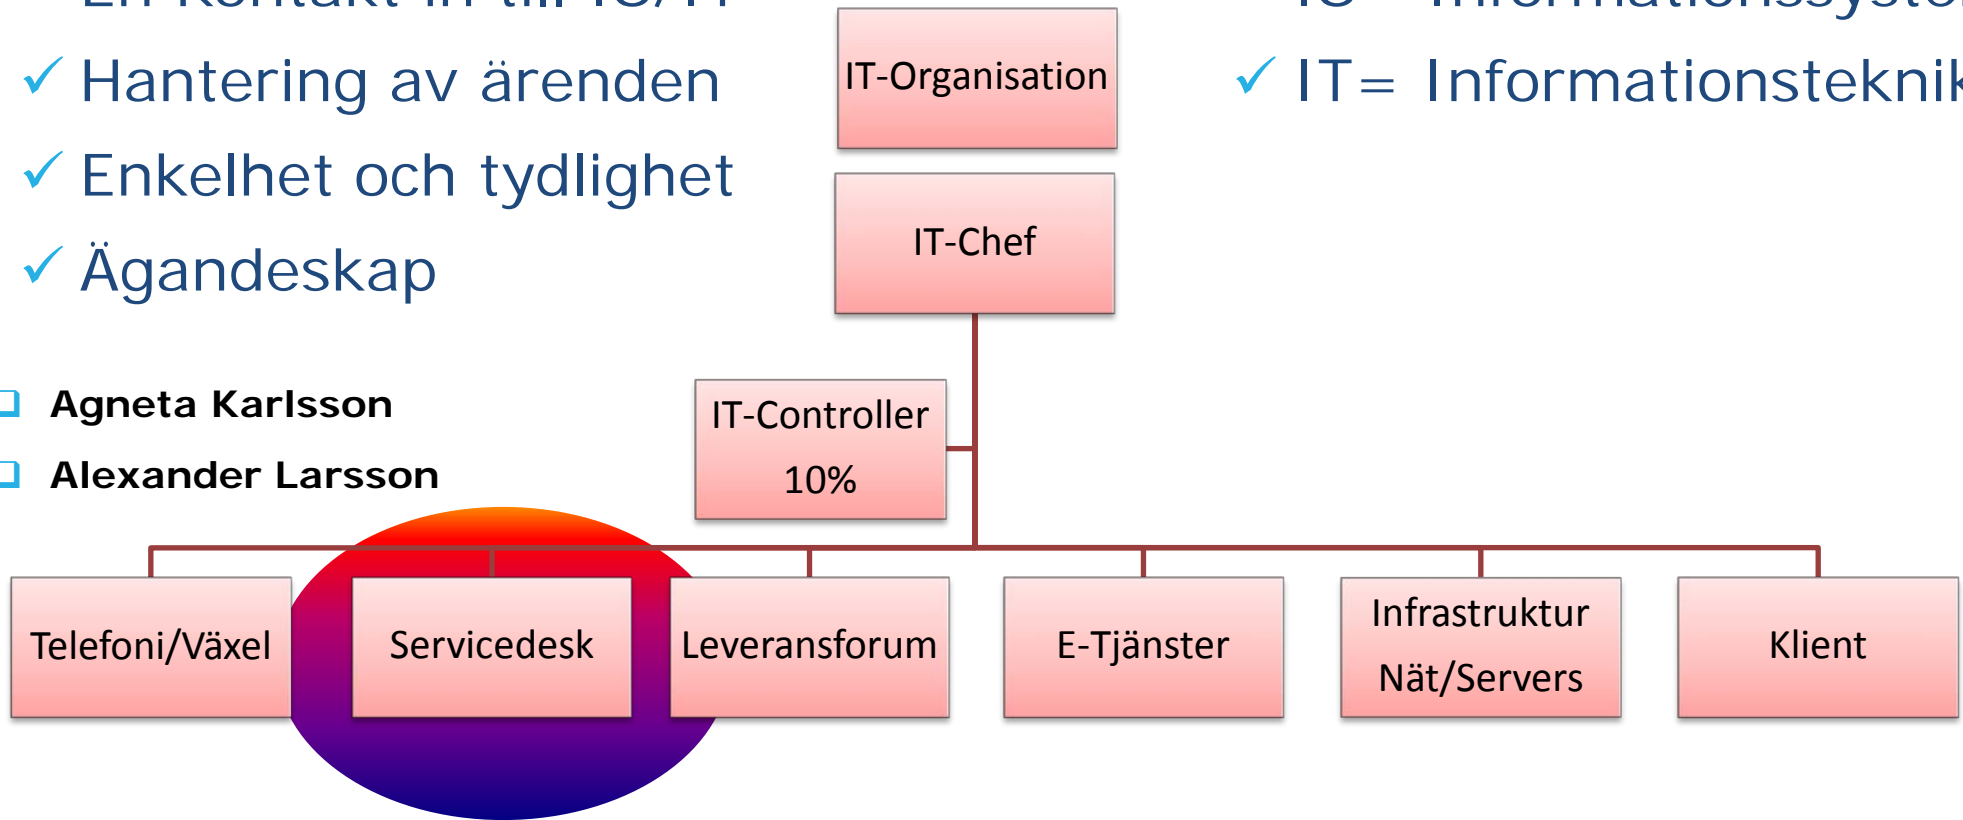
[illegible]

✓ Hantering av ärenden

✓ Enkelhet och tydlighet

✓ Ägandeskap

IT-Organisation

IT-Chef

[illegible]

✓ IT= Informationsteknik

Agneta Karlsson

Alexander Larsson

IT-Controller 10%

Telefoni/Växel

Servicedesk

Leveransforum

E-Tjänster

Infrastruktur Nät/Servers

Klient